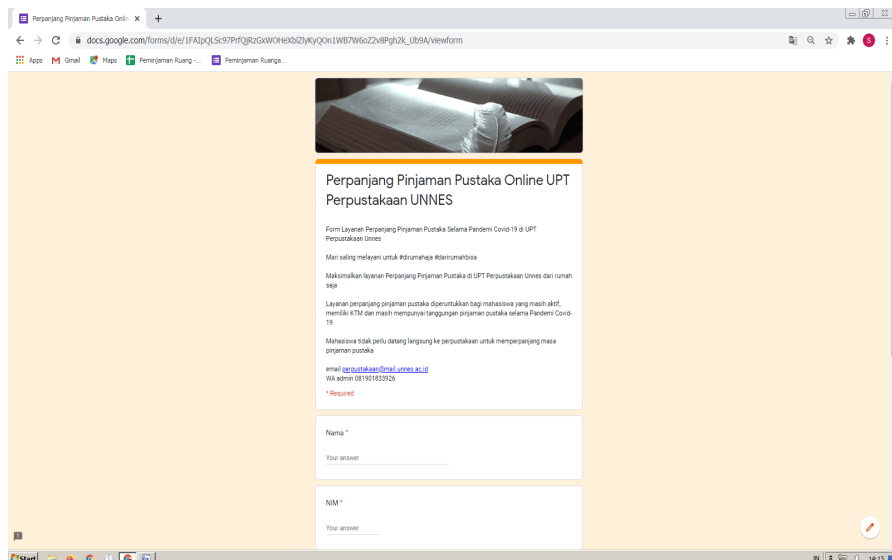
Perpanjang Pinjaman Pustaka Onlin ×

docs.google.com/forms/d/e/1FAIpQLSc97PrfQjRzGxWOHeXblZlyKyQOn1WB7W6oZ2v8Pgh2k_Ub9A/viewform

Apps Gmail Maps Peminjaman Ruang -... Peminjaman Ruanga...

Perpanjang Pinjaman Pustaka Online UPT Perpustakaan UNNES

Form Layanan Perpanjang Pinjaman Pustaka Selama Pandemi Covid-19 di UPT Perpustakaan Unnes

Mari saling melayani untuk #dirumahaja #darirumahbisa

Maksimalkan layanan Perpanjang Pinjaman Pustaka di UPT Perpustakaan Unnes dari rumah saja

Layanan perpanjang pinjaman pustaka diperuntukkan bagi mahasiswa yang masih aktif, memiliki KTM dan masih mempunyai tanggungan pinjaman pustaka selama Pandemi Covid-19

Mahasiswa tidak perlu datang langsung ke perpustakaan untuk memperpanjang masa pinjaman pustaka

email perpustakaan@mail.unnes.ac.id
WA admin 081901833926

* Required

Nama *

Your answer

NIM *

Your answer

Start

IN 14:13